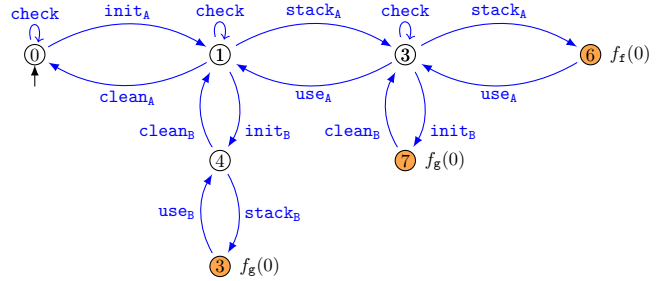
check
$\text{init}_A$
check
$\text{stack}_A$
check
$\text{stack}_A$
0
1
3
6 $f_f(0)$
$\text{clean}_A$
$\text{use}_A$
$\text{use}_A$
$\text{clean}_B$
$\text{init}_B$
$\text{clean}_B$
$\text{init}_B$
4
7 $f_g(0)$
$\text{use}_B$
$\text{stack}_B$
3 $f_g(0)$